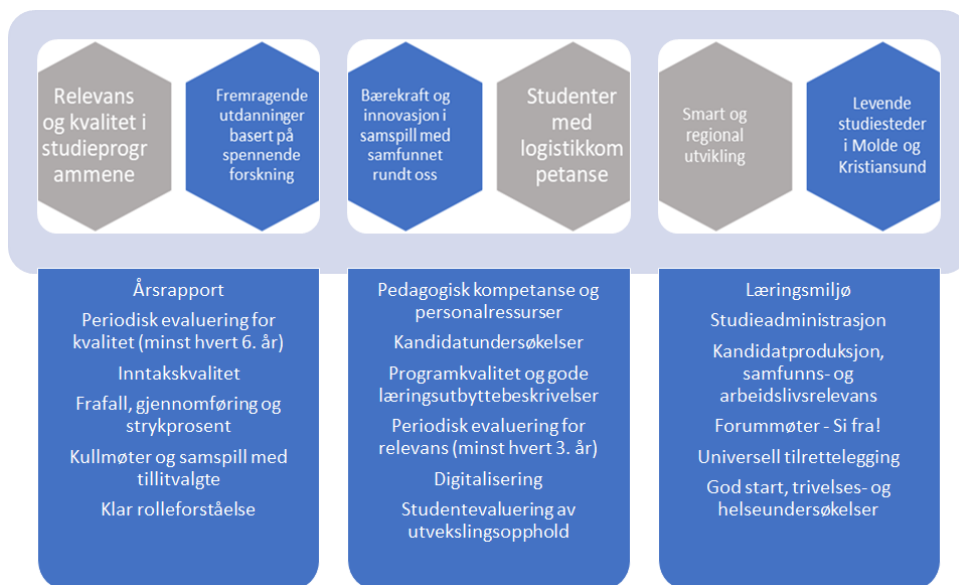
Relevans og kvalitet i studieprogrammene

Fremragende utdanninger basert på spennende forskning

Bærekraft og innovasjon i samspill med samfunnet rundt oss

Studenter med logistikkompetanse

Smart og regional utvikling

Levende studiesteder i Molde og Kristiansund

Årsrapport

Periodisk evaluering for kvalitet (minst hvert 6. år)

Inntakskvalitet

Frafall, gjennomføring og strykprosent

Kullmøter og samspill med tillitvalgte

Klar rolleforståelse

Pedagogisk kompetanse og personalressurser

Kandidatundersøkelser

Programkvalitet og gode læringsutbyttebeskrivelser

Periodisk evaluering for relevans (minst hvert 3. år)

Digitalisering

Studentevaluering av utvekslingsopphold

Læringsmiljø

Studieadministrasjon

Kandidatproduksjon, samfunns- og arbeidslivsrelevans

Forummøter - Si fra!

Universell tilrettelegging

God start, trivelses- og helseundersøkelser